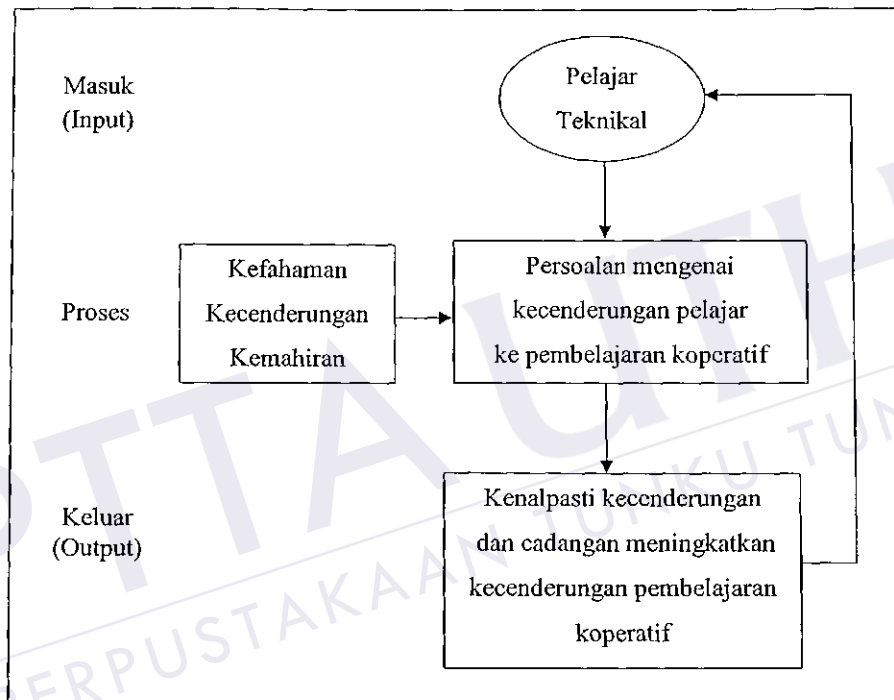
Masuk
(Input)

Pelajar
Teknikal

Proses

Kefahaman
Kecenderungan
Kemahiran

Persoalan mengenai kecenderungan pelajar ke pembelajaran koperatif

Keluar
(Output)

Kenalpasti kecenderungan dan cadangan meningkatkan kecenderungan pembelajaran koperatif

PTTA UTHM
PERPUSTAKAAN TUNKU TUN